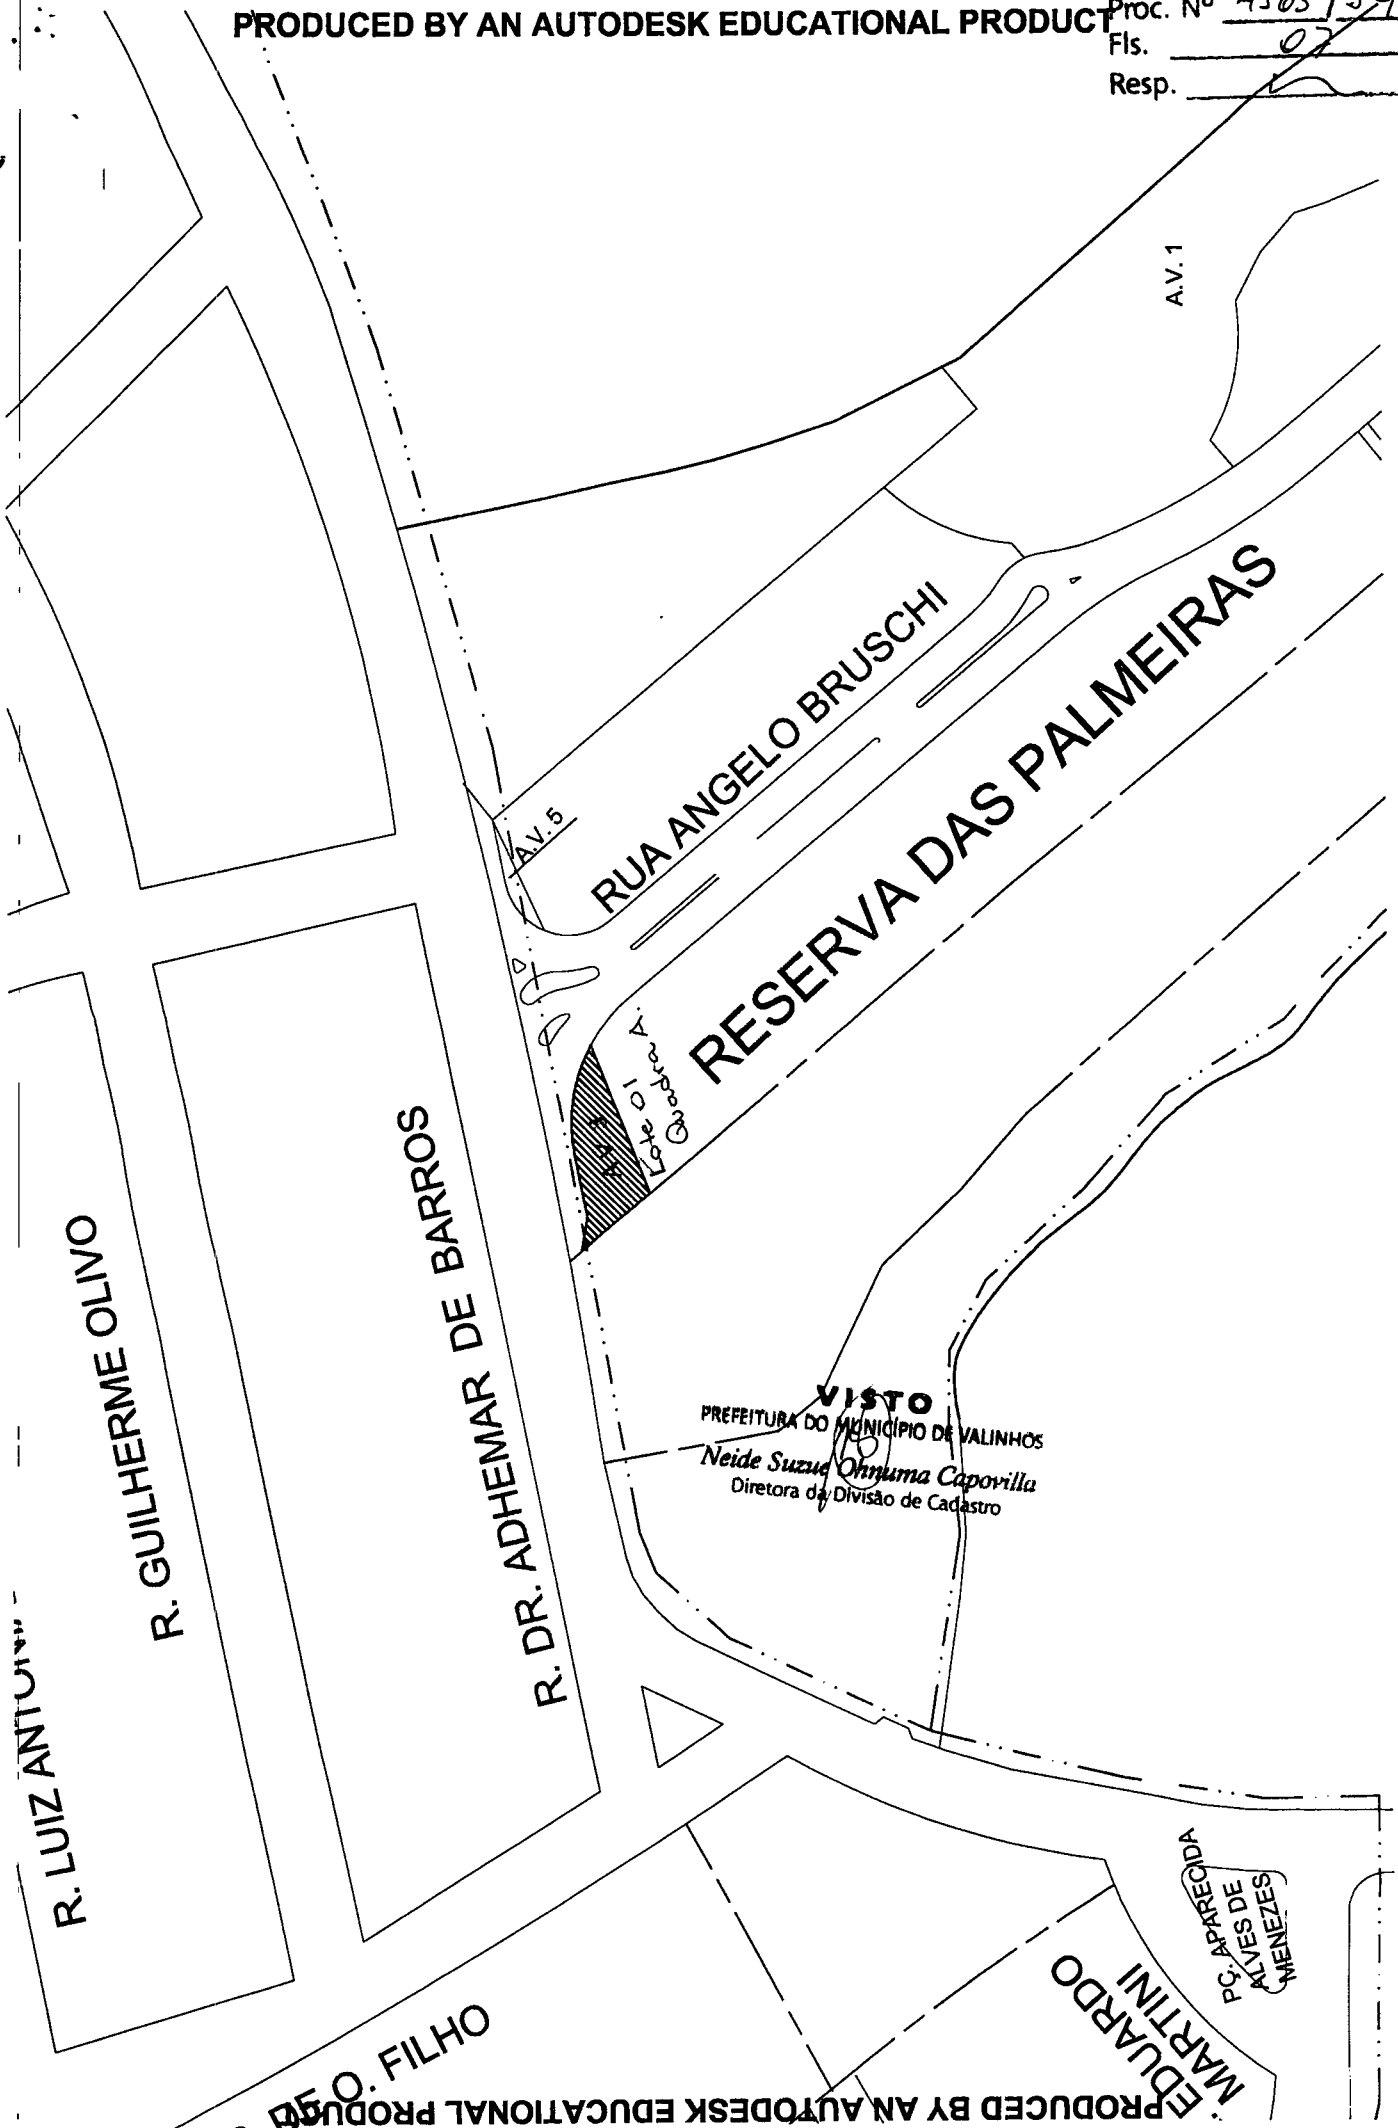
PRODUCED BY AN AUTODESK EDUCATIONAL PRODUCT

Proc. Nº 4303 / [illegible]
Fls. 07
Resp. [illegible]

A.V.1

RUA ANGELO BRUSCHI

A.V.5

RESERVA DAS PALMEIRAS

A.V.3
Lote 01
Quadra A

R. DR. ADHEMAR DE BARROS

R. GUILHERME OLIVO

R. LUIZ ANTONI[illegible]

VISTO
PREFEITURA DO MUNICÍPIO DE VALINHOS
Neide Suzue Ohnuma Capovilla
Diretora da Divisão de Cadastro

PÇ. APARECIDA ALVES DE MENEZES

EDUARDO MARTINI

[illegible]DE O. FILHO

PRODUCED BY AN AUTODESK EDUCATIONAL PRODUCT